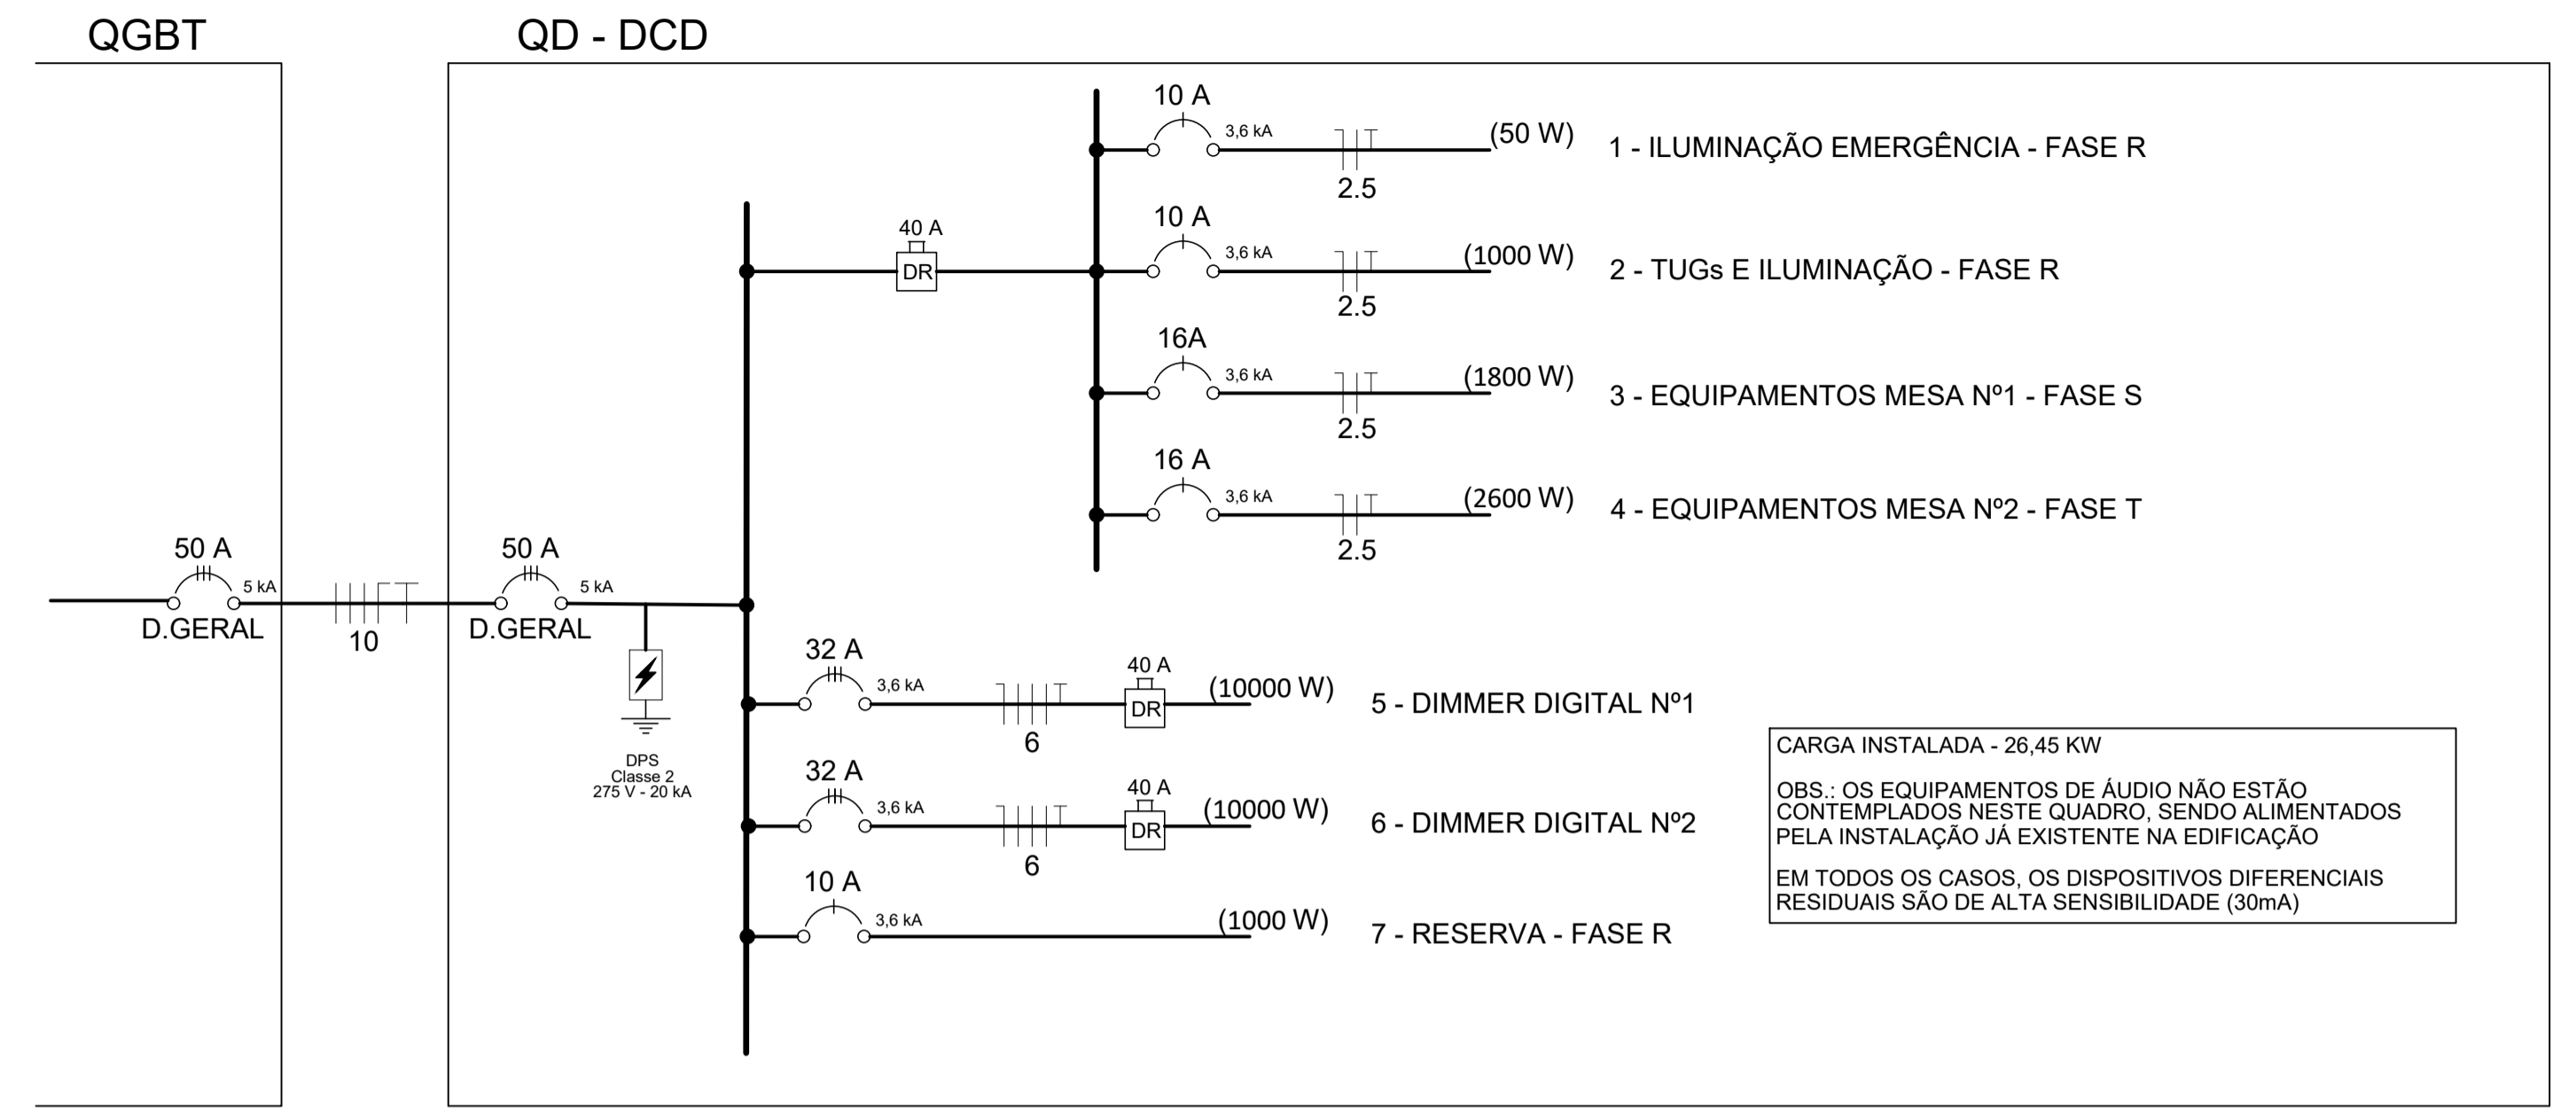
QGBT

QD - DCD

10 A
3,6 kA
(50 W)
1 - ILUMINAÇÃO EMERGÊNCIA - FASE R
2.5

40 A
DR

10 A
3,6 kA
(1000 W)
2 - TUGs E ILUMINAÇÃO - FASE R
2.5

16A
3,6 kA
(1800 W)
3 - EQUIPAMENTOS MESA Nº1 - FASE S
2.5

16 A
3,6 kA
(2600 W)
4 - EQUIPAMENTOS MESA Nº2 - FASE T
2.5

50 A
5 kA
D.GERAL

10

50 A
5 kA
D.GERAL

DPS
Classe 2
275 V - 20 kA

32 A
3,6 kA
40 A
DR
(10000 W)
5 - DIMMER DIGITAL Nº1
6

32 A
3,6 kA
40 A
DR
(10000 W)
6 - DIMMER DIGITAL Nº2
6

10 A
3,6 kA
(1000 W)
7 - RESERVA - FASE R

CARGA INSTALADA - 26,45 KW

OBS.: OS EQUIPAMENTOS DE ÁUDIO NÃO ESTÃO CONTEMPLADOS NESTE QUADRO, SENDO ALIMENTADOS PELA INSTALAÇÃO JÁ EXISTENTE NA EDIFICAÇÃO

EM TODOS OS CASOS, OS DISPOSITIVOS DIFERENCIAIS RESIDUAIS SÃO DE ALTA SENSIBILIDADE (30mA)